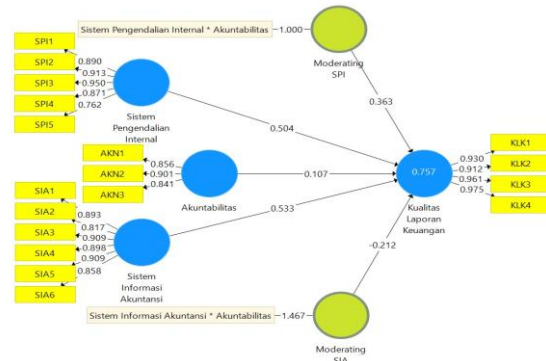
Sistem Pengendalian Internal * Akuntabilitas
1.000
Moderating SPI
SPI1
SPI2
SPI3
SPI4
SPI5
0.890
0.913
0.950
0.871
0.762
Sistem Pengendalian Internal
0.363
0.504
KLK1
KLK2
KLK3
KLK4
0.930
0.912
0.961
0.975
0.757
AKN1
AKN2
AKN3
0.856
0.901
0.841
Akuntabilitas
0.107
0.533
Kualitas Laporan Keuangan
SIA1
SIA2
SIA3
SIA4
SIA5
SIA6
0.893
0.817
0.909
0.898
0.909
0.858
Sistem Informasi Akuntansi
-0.212
Sistem Informasi Akuntansi * Akuntabilitas
1.467
Moderating SIA